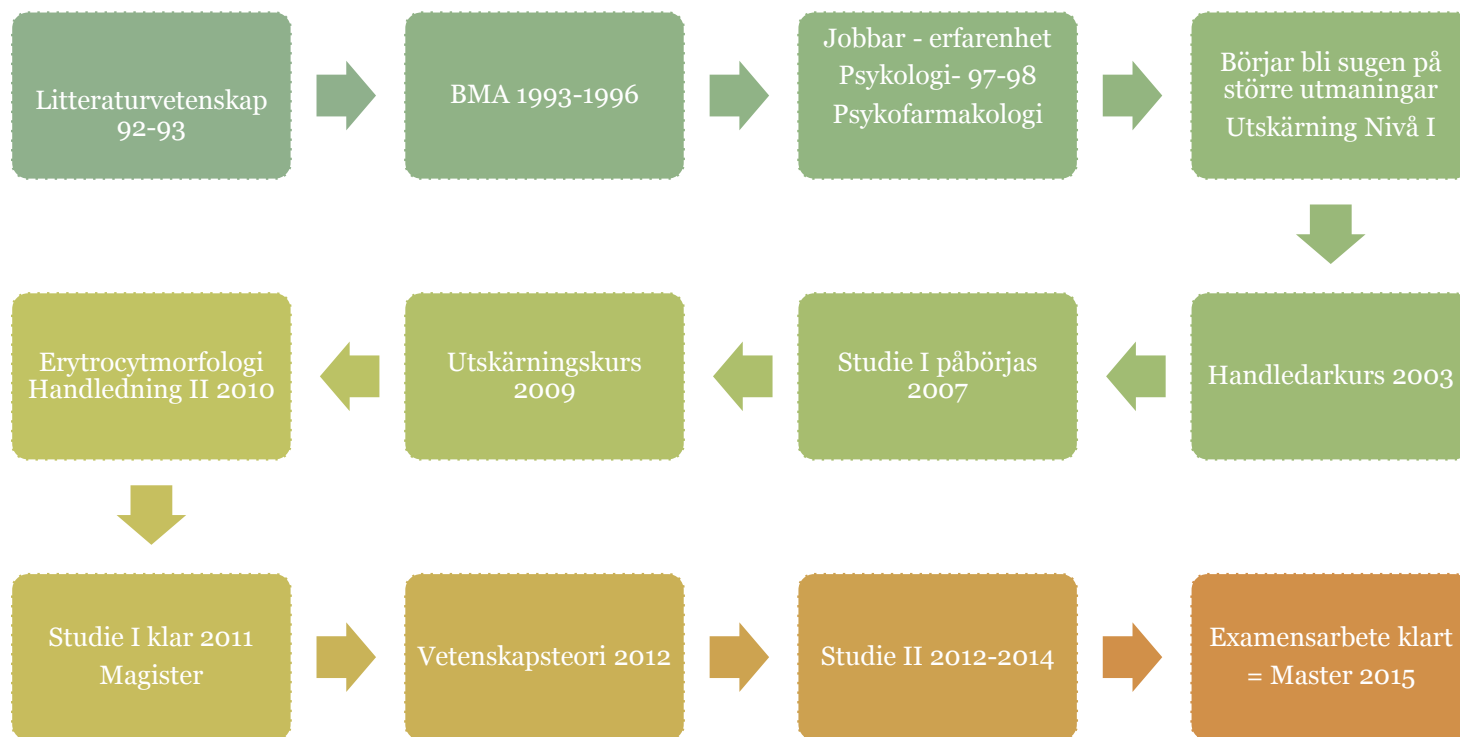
Litteraturvetenskap 92-93

BMA 1993-1996

Jobbar - erfarenhet
Psykologi- 97-98
Psykofarmakologi

Börjar bli sugen på större utmaningar
Utskärning Nivå I

Handledarkurs 2003

Studie I påbörjas 2007

Utskärningskurs 2009

Erytrocytmorfologi Handledning II 2010

Studie I klar 2011
Magister

Vetenskapsteori 2012

Studie II 2012-2014

Examensarbete klart = Master 2015